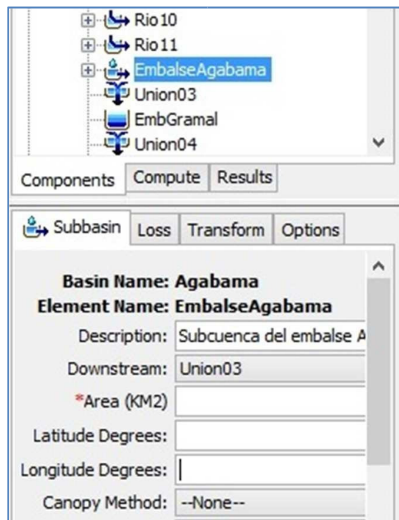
Rio10
Rio11
EmbalseAgabama
Union03
EmbGramal
Union04

Components | Compute | Results

Subbasin | Loss | Transform | Options

Basin Name: Agabama
Element Name: EmbalseAgabama
Description: Subcuenca del embalse A
Downstream: Union03
*Area (KM2)
Latitude Degrees:
Longitude Degrees:
Canopy Method: --None--